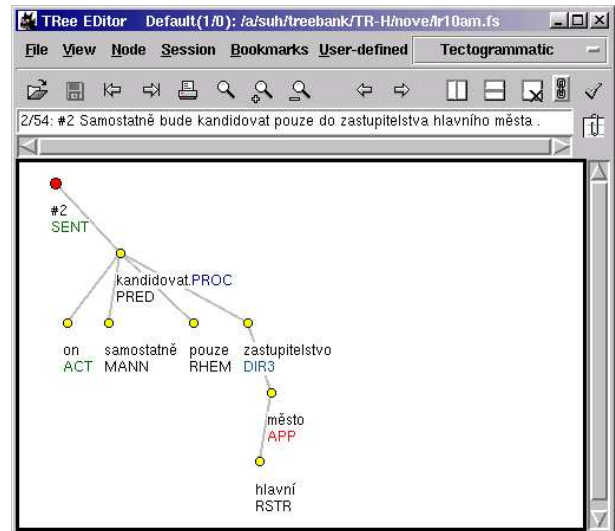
TRee EDitor Default(1/0): /a/suh/treebank/TR-H/nove/lr10am.fs

File View Node Session Bookmarks User-defined Tectogrammatic

2/54: #2 Samostatně bude kandidovat pouze do zastupitelstva hlavního města .

#2
SENT

kandidovat.PROC
PRED

on
ACT

samostatně
MANN

pouze
RHEM

zastupitelstvo
DIR3

město
APP

hlavní
RSTR